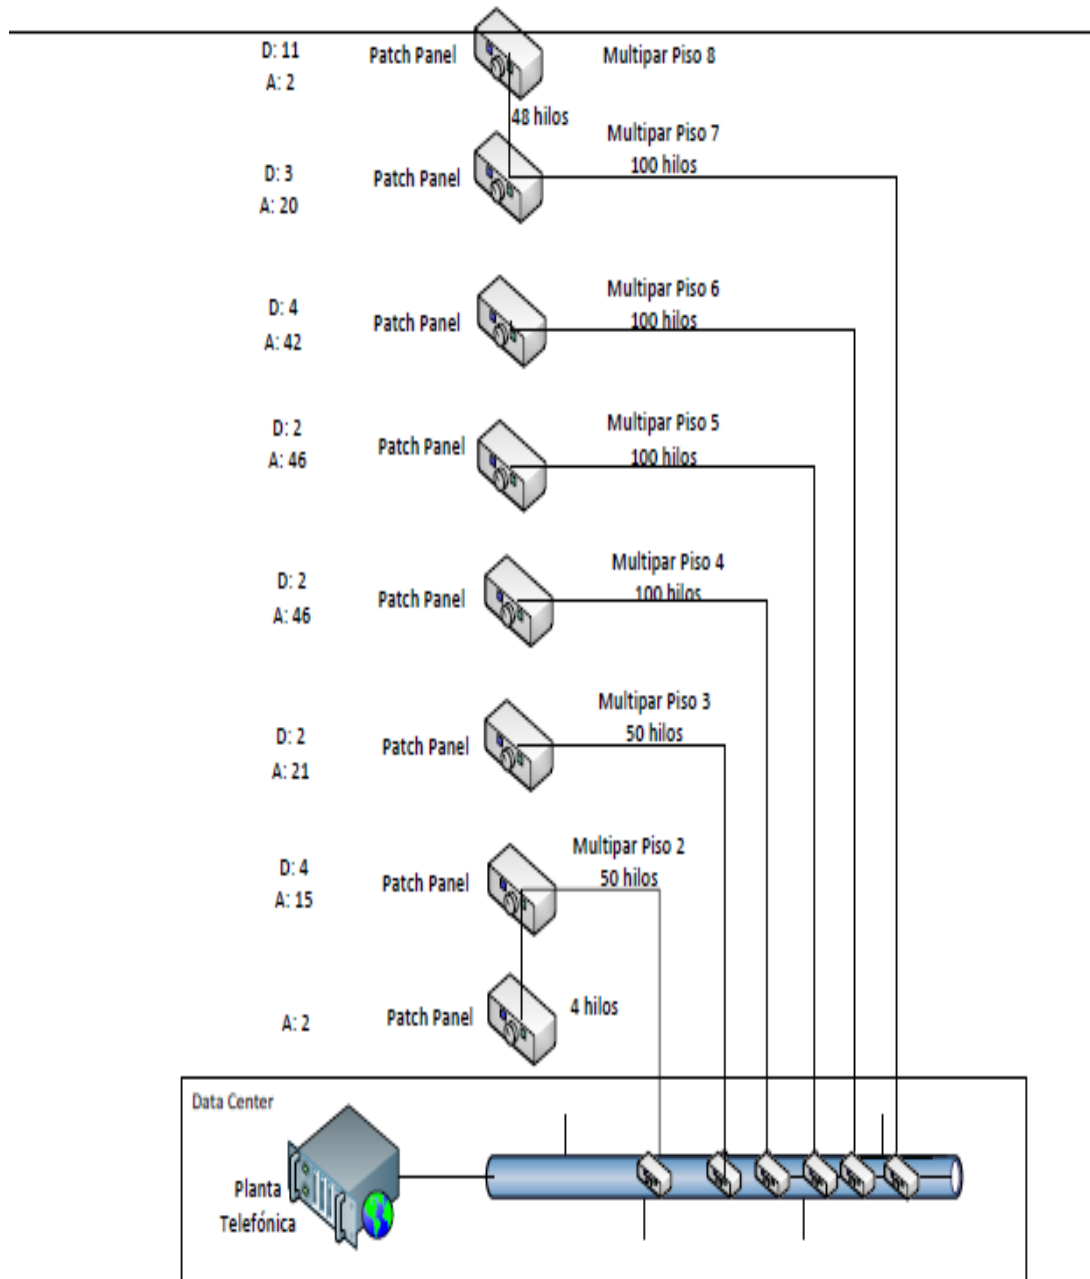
D: 11
A: 2

Patch Panel

Multipar Piso 8

48 hilos

Multipar Piso 7
100 hilos

D: 3
A: 20

Patch Panel

D: 4
A: 42

Patch Panel

Multipar Piso 6
100 hilos

D: 2
A: 46

Patch Panel

Multipar Piso 5
100 hilos

D: 2
A: 46

Patch Panel

Multipar Piso 4
100 hilos

D: 2
A: 21

Patch Panel

Multipar Piso 3
50 hilos

D: 4
A: 15

Patch Panel

Multipar Piso 2
50 hilos

A: 2

Patch Panel

4 hilos

Data Center

Planta
Telefónica